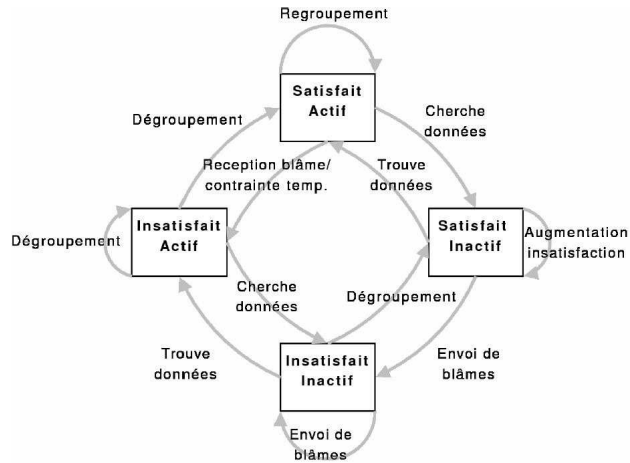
Regroupement

Satisfait Actif

Dégroupement

Cherche données

Reception blâme/ contrainte temp.

Trouve données

Insatisfait Actif

Satisfait Inactif

Dégroupement

Augmentation insatisfaction

Cherche données

Dégroupement

Trouve données

Insatisfait Inactif

Envoi de blâmes

Envoi de blâmes